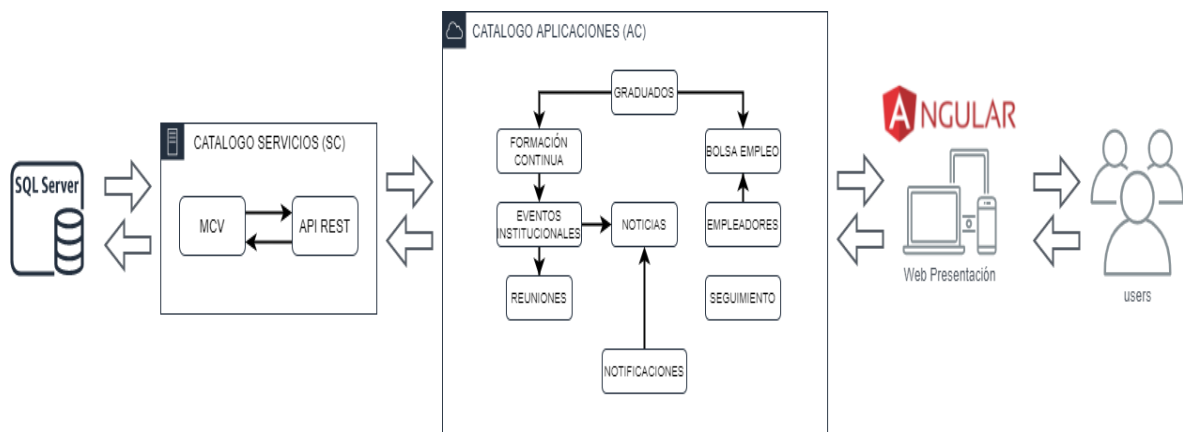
SQL Server

CATALOGO SERVICIOS (SC)

MCV

API REST

CATALOGO APLICACIONES (AC)

GRADUADOS

FORMACIÓN CONTINUA

BOLSA EMPLEO

EVENTOS INSTITUCIONALES

NOTICIAS

EMPLEADORES

REUNIONES

SEGUIMIENTO

NOTIFICACIONES

ANGULAR

Web Presentación

users